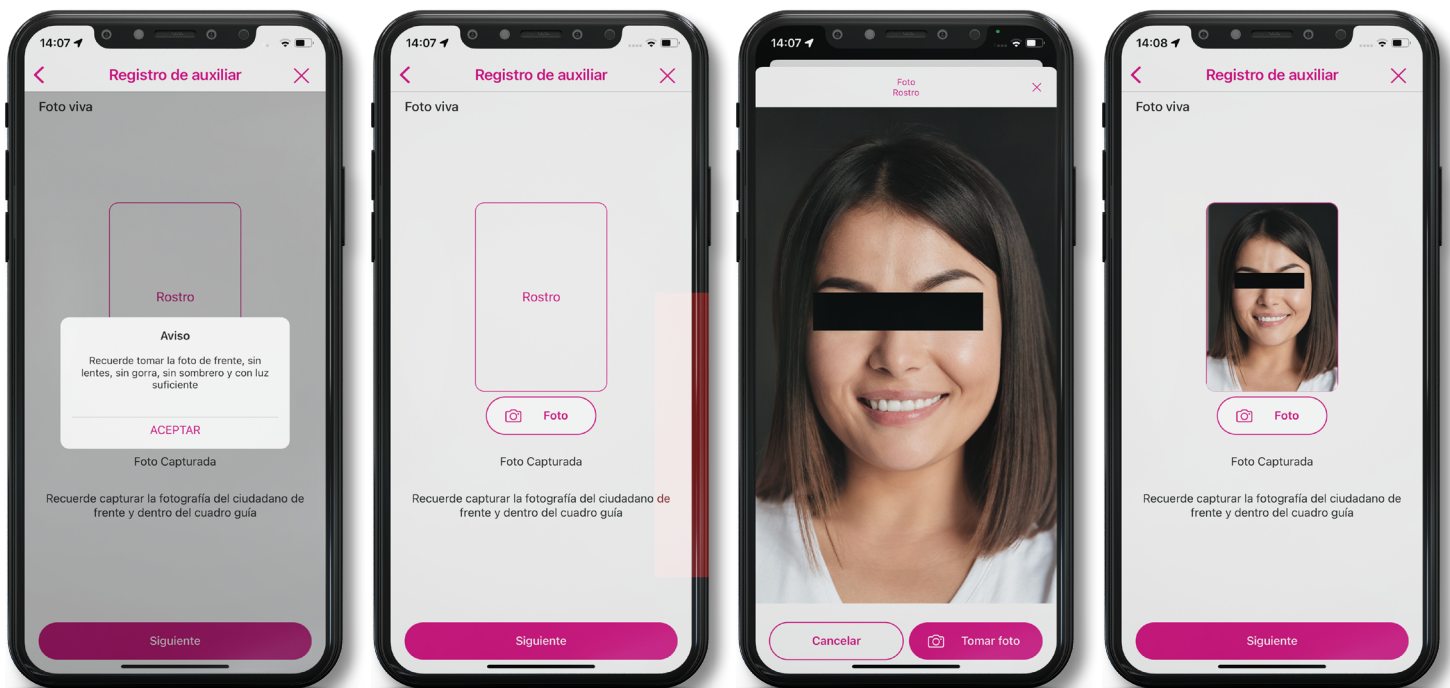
14:07

Registro de auxiliar

Foto viva

Rostro

Aviso

Recuerde tomar la foto de frente, sin lentes, sin gorra, sin sombrero y con luz suficiente

ACEPTAR

Foto Capturada

Recuerde capturar la fotografía del ciudadano de frente y dentro del cuadro guía

Siguiente

14:07

Registro de auxiliar

Foto viva

Rostro

Foto

Foto Capturada

Recuerde capturar la fotografía del ciudadano de frente y dentro del cuadro guía

Siguiente

14:07

Foto
Rostro

Cancelar

Tomar foto

14:08

Registro de auxiliar

Foto viva

Foto

Foto Capturada

Recuerde capturar la fotografía del ciudadano de frente y dentro del cuadro guía

Siguiente